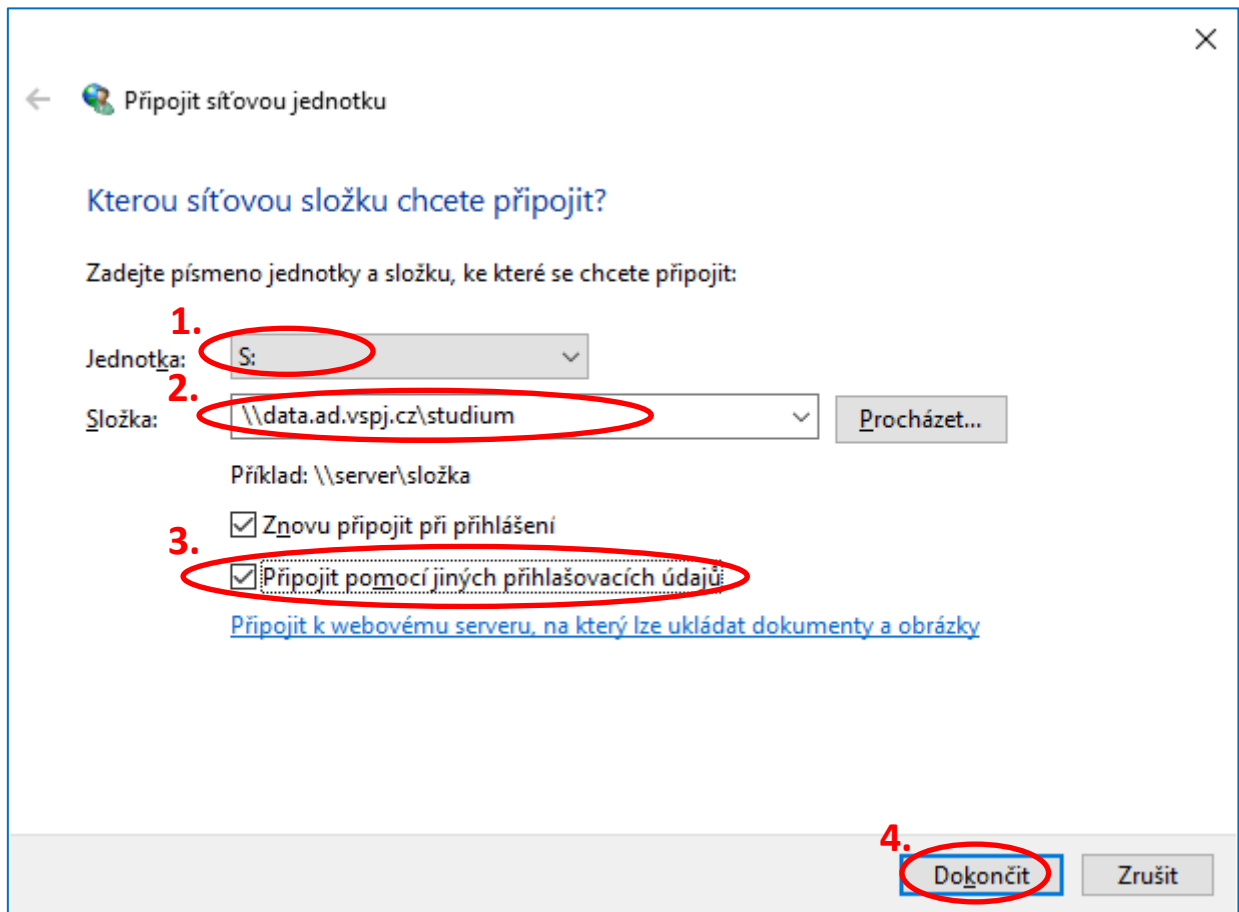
Připojit síťovou jednotku

Kterou síťovou složku chcete připojit?

Zadejte písmeno jednotky a složku, ke které se chcete připojit:

1.

Jednotka: S:

2.

Složka: \\data.ad.vspj.cz\studium

Procházet...

Příklad: \\server\složka

Znovu připojit při přihlášení

3.

Připojit pomocí jiných přihlašovacích údajů

Připojit k webovému serveru, na který lze ukládat dokumenty a obrázky

4.

Dokončit

Zrušit